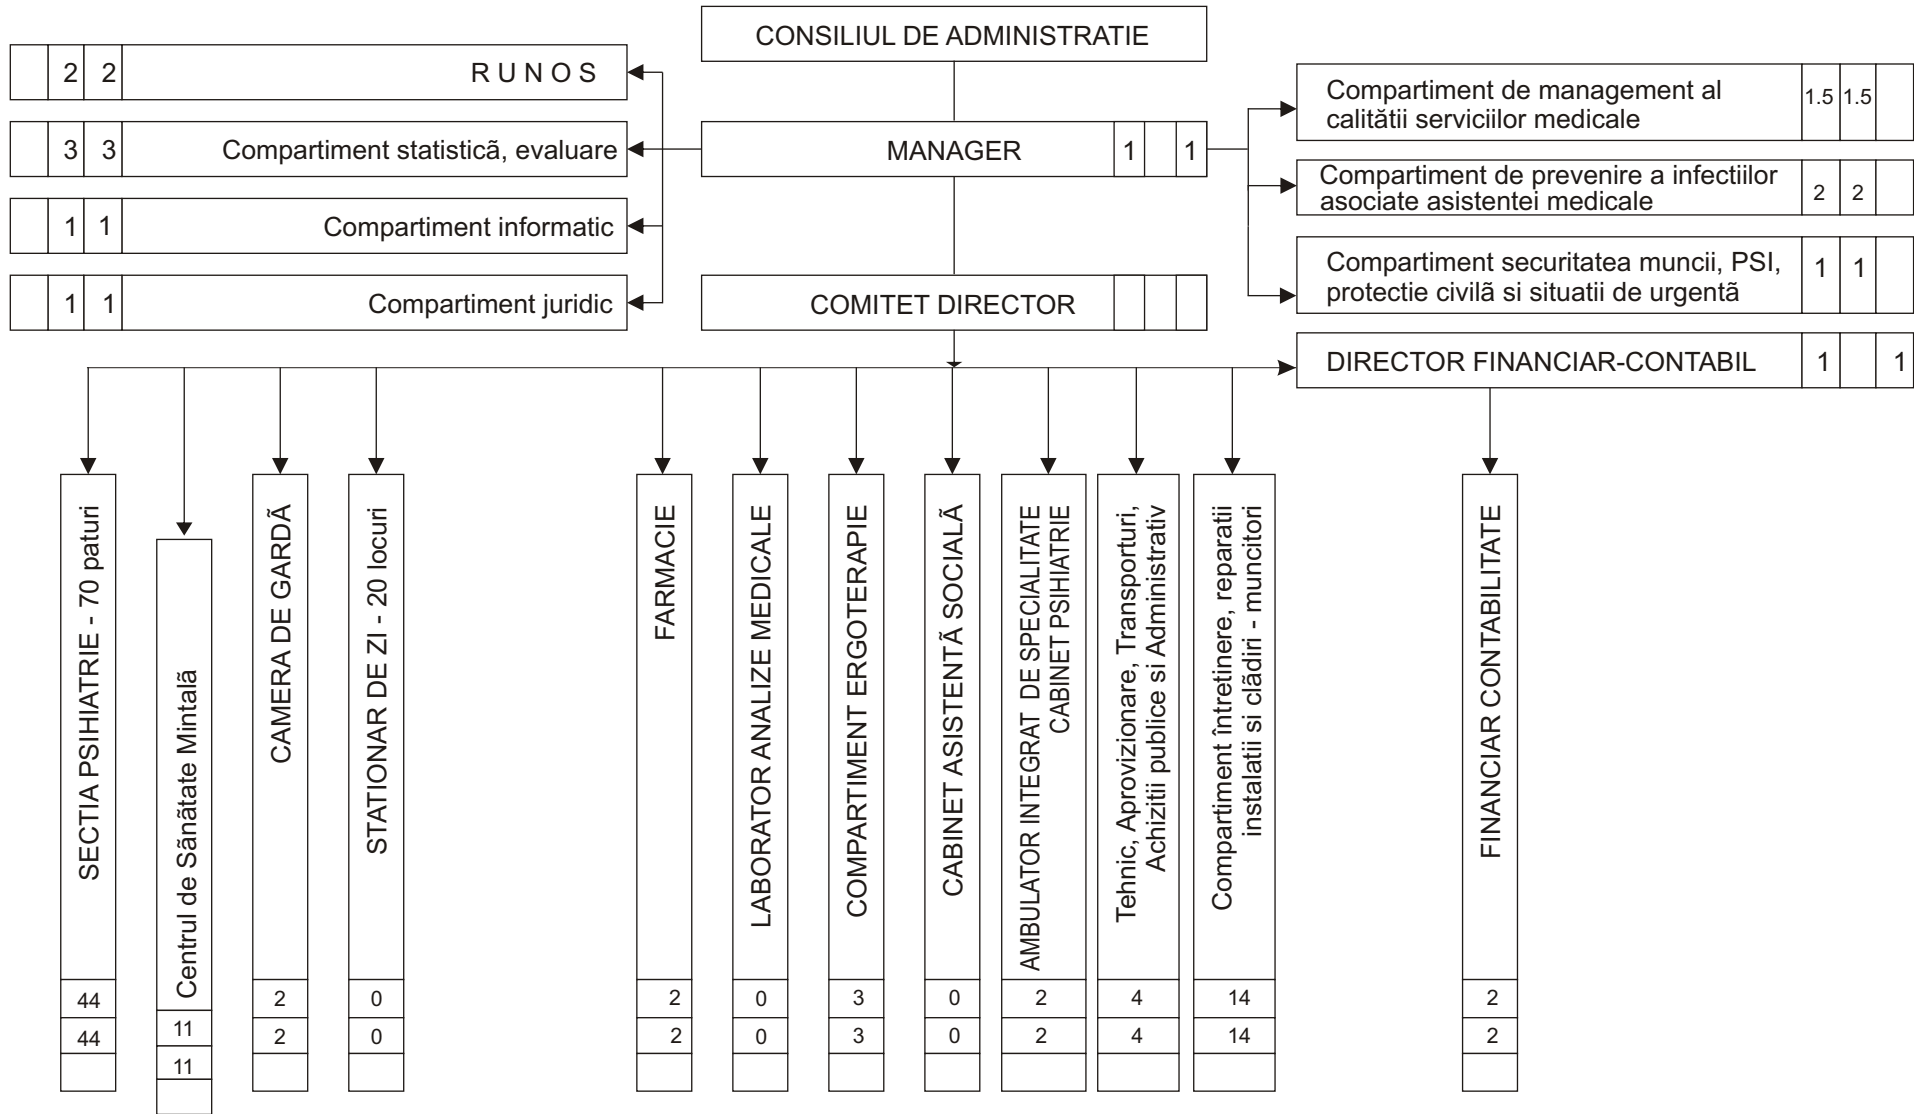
CONSILIUL DE ADMINISTRATIE

2 2 R U N O S

3 3 Compartiment statisticã, evaluare

1 1 Compartiment informatic

1 1 Compartiment juridic

MANAGER 1 1

COMITET DIRECTOR

Compartiment de management al calitãtii serviciilor medicale 1.5 1.5

Compartiment de prevenire a infectiilor asociate asistentei medicale 2 2

Compartiment securitatea muncii, PSI, protectie civilã si situatii de urgentã 1 1

DIRECTOR FINANCIAR-CONTABIL 1 1

SECTIA PSIHIATRIE - 70 paturi 44 44

Centrul de Sãnãtate Mintalã 11 11

CAMERA DE GARDÃ 2 2

STATIONAR DE ZI - 20 locuri 0 0

FARMACIE 2 2

LABORATOR ANALIZE MEDICALE 0 0

COMPARTIMENT ERGOTERAPIE 3 3

CABINET ASISTENTÃ SOCIALÃ 0 0

AMBULATOR INTEGRAT DE SPECIALITATE CABINET PSIHIATRIE 2 2

Tehnic, Aprovizionare, Transporturi, Achizitii publice si Administrativ 4 4

Compartiment întretinere, reparatii instalatii si clãdiri - muncitori 14 14

FINANCIAR CONTABILITATE 2 2